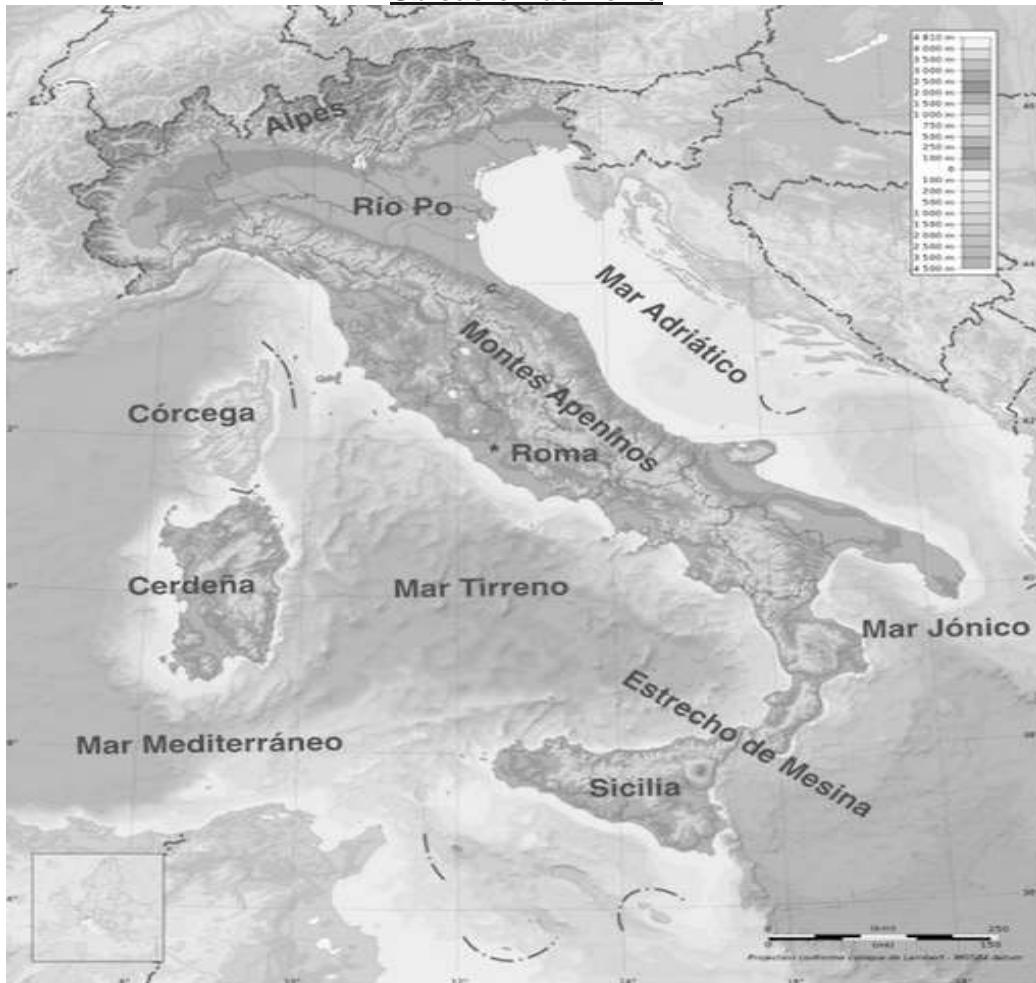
Alpes

Río Po

Mar Adriático

Montes Apeninos

Córcega

* Roma

Cerdeña

Mar Tirreno

Mar Jónico

Estrecho de Mesina

Mar Mediterráneo

Sicilia

4 810 m
4 000 m
3 500 m
3 000 m
2 500 m
2 000 m
1 500 m
1 000 m
750 m
500 m
250 m
100 m
0
100 m
200 m
500 m
1 000 m
1 500 m
2 000 m
2 500 m
3 500 m
4 500 m

0
250
150
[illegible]